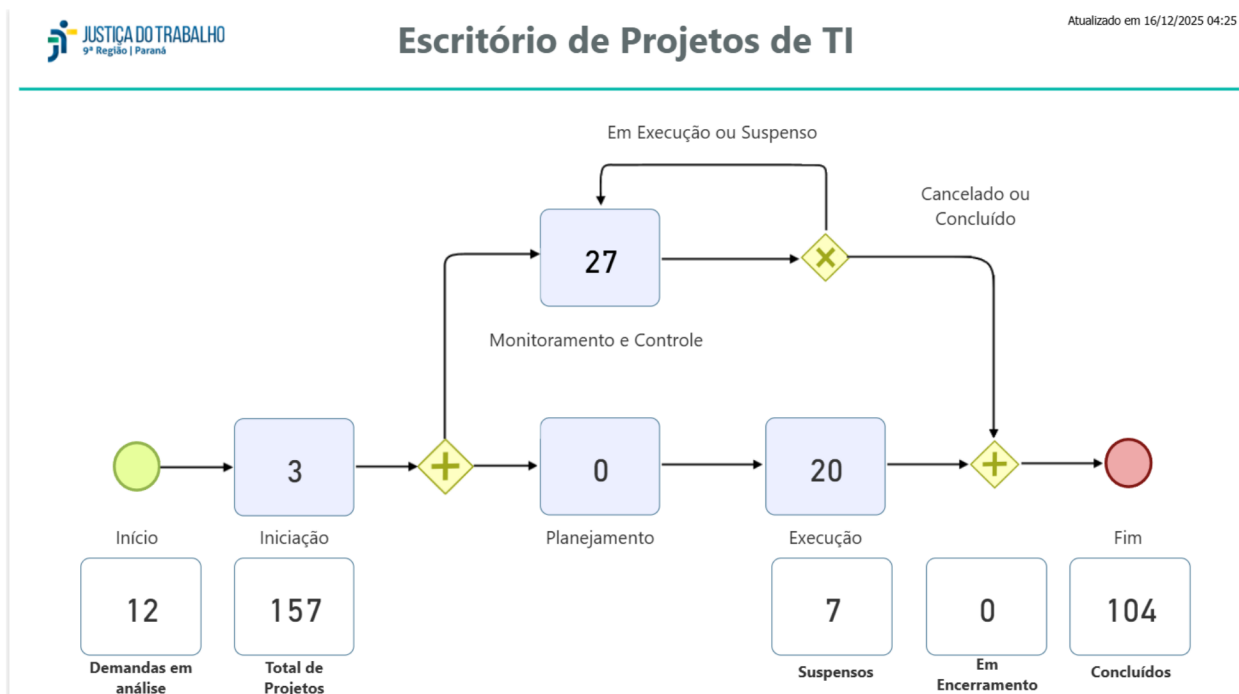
JUSTIÇA DO TRABALHO
9ª Região | Paraná

Escritório de Projetos de TI

Atualizado em 16/12/2025 04:25

Em Execução ou Suspenso

Cancelado ou Concluído

27

Monitoramento e Controle

3

0

20

Início

Iniciação

Planejamento

Execução

Fim

12
Demandas em análise

157
Total de Projetos

7
Suspensos

0
Em Encerramento

104
Concluídos